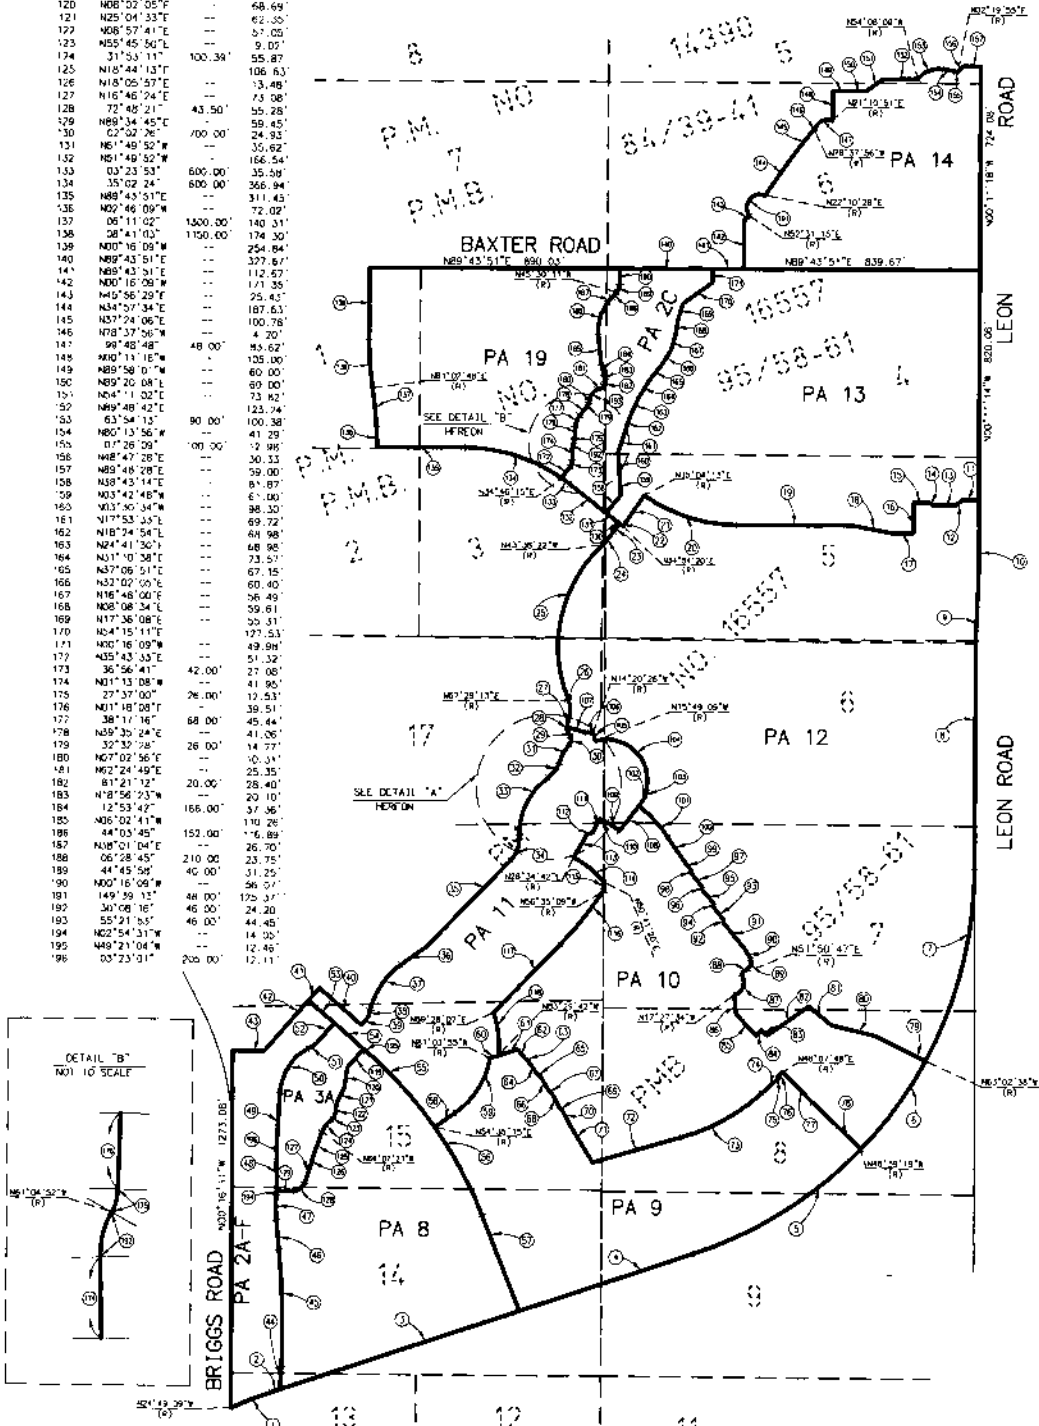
| | | | |
|---|---|---|---|
| 120 | N06°02'05"F | - | 68.69' |
| 121 | N25°04'33"E | -- | 62.35' |
| 122 | N08°57'41"E | -- | 57.05' |
| 123 | N55°45'50"E | -- | 9.05' |
| 124 | 31°53'11" | 100.39' | 55.87' |
| 125 | N18°44'13"E | -- | 106.63' |
| 126 | N18°05'57"E | -- | 13.48' |
| 127 | N16°46'24"E | -- | 73.08' |
| 128 | 72°48'21" | 43.50' | 55.28' |
| 129 | N89°34'45"E | -- | 59.45' |
| 130 | 02°02'26" | 700.00' | 24.93' |
| 131 | N51°49'52"W | -- | 35.62' |
| 132 | N51°49'52"W | -- | 166.54' |
| 133 | 03°23'53" | 600.00' | 35.58' |
| 134 | 35°02'24" | 600.00' | 366.94' |
| 135 | N89°43'51"E | -- | 311.45' |
| 136 | N02°46'09"W | -- | 72.02' |
| 137 | 06°11'02" | 1300.00' | 140.31' |
| 138 | 08°41'03" | 1150.00' | 174.30' |
| 139 | N00°16'09"W | -- | 254.84' |
| 140 | N89°43'51"E | -- | 327.67' |
| 141 | N89°43'51"E | -- | 112.57' |
| 142 | N00°16'09"W | -- | 171.35' |
| 143 | N45°56'29"E | -- | 25.43' |
| 144 | N34°57'34"E | -- | 187.63' |
| 145 | N37°24'06"E | -- | 100.78' |
| 146 | N78°37'56"W | -- | 4.20' |
| 147 | 99°48'48" | 48.00' | 83.62' |
| 148 | N00°11'18"W | -- | 105.00' |
| 149 | N89°58'01"W | -- | 60.00' |
| 150 | N89°20'08"E | -- | 60.00' |
| 151 | N54°11'02"E | -- | 73.82' |
| 152 | N89°48'42"E | -- | 123.74' |
| 153 | 63°54'13" | 90.00' | 100.38' |
| 154 | N80°13'56"W | -- | 41.29' |
| 155 | 07°26'09" | 100.00' | 12.98' |
| 156 | N48°47'28"E | -- | 30.33' |
| 157 | N89°48'28"E | -- | 39.00' |
| 158 | N38°43'14"E | -- | 81.87' |
| 159 | N03°42'48"W | -- | 61.00' |
| 160 | N03°50'34"W | -- | 98.30' |
| 161 | N17°53'35"E | -- | 69.72' |
| 162 | N16°24'54"E | -- | 68.98' |
| 163 | N24°41'30"E | -- | 68.98' |
| 164 | N31°10'38"E | -- | 73.57' |
| 165 | N37°06'51"E | -- | 67.15' |
| 166 | N32°02'05"E | -- | 60.40' |
| 167 | N16°46'00"E | -- | 56.49' |
| 168 | N08°08'34"E | -- | 59.61' |
| 169 | N17°38'08"E | -- | 55.31' |
| 170 | N54°15'11"E | -- | 127.53' |
| 171 | N00°16'09"W | -- | 49.98' |
| 172 | N35°43'35"E | -- | 51.32' |
| 173 | 36°56'41" | 42.00' | 27.08' |
| 174 | N01°13'08"W | -- | 41.95' |
| 175 | 27°37'00" | 26.00' | 12.53' |
| 176 | N01°18'08"E | -- | 39.51' |
| 177 | 38°17'16" | 68.00' | 45.44' |
| 178 | N39°35'24"E | -- | 41.06' |
| 179 | 32°32'28" | 26.00' | 14.77' |
| 180 | N07°02'56"E | -- | 10.31' |
| 181 | N62°24'49"E | -- | 25.35' |
| 182 | 81°21'12" | 20.00' | 28.40' |
| 183 | N18°56'23"W | -- | 20.10' |
| 184 | 12°53'42" | 166.00' | 37.36' |
| 185 | N06°02'41"W | -- | 110.26' |
| 186 | 44°03'45" | 152.00' | 116.89' |
| 187 | N38°01'04"E | -- | 26.70' |
| 188 | 06°28'45" | 210.00' | 23.75' |
| 189 | 44°45'58" | 40.00' | 31.25' |
| 190 | N00°16'09"W | -- | 56.97' |
| 191 | 149°39'13" | 48.00' | 125.37' |
| 192 | 30°08'16" | 46.00' | 24.20' |
| 193 | 55°21'55" | 46.00' | 44.45' |
| 194 | N02°54'31"W | -- | 14.05' |
| 195 | N49°21'04"W | -- | 12.46' |
| 196 | 03°23'01" | 206.00' | 12.11' |

DETAIL "B"
NOT TO SCALE
N51°04'52"W (R)

8 5 P.M. NO 14390 7 P.M.B. 84/39-41 6 PA 14 N54°08'04"W (R) N02°19'55"E (R) N81°10'51"E (R) N78°37'56"W (R) N22°10'28"E (R) N52°31'15"E (R) ROAD N00°11'18"W 724.08'

BAXTER ROAD N89°43'51"E 890.03' N89°43'51"E 839.67' N45°30'11"W (R)

1 PA 19 PA 2C 16557 95/58-61 4 PA 13 NO. N81°07'48"E (R) SEE DETAIL "B" HEREON LEON 820.06' N00°11'14"W

P.M. P.M.B. 2 3 5 N54°46'15"E (R) N10°04'13"E (R) N43°38'22"W (R) N64°34'20"E (R) 16557

NO. 6 N57°29'13"E (R) N14°20'26"E (R) N15°49'05"W (R) 17 PA 12 SEE DETAIL "A" HEREON LEON ROAD

PA 11 N28°34'42"E (R) N56°35'09"E (R) 95/58-61 7 N51°50'42"E (R) PA 10

N59°28'07"E (R) N83°25'42"W (R) N17°27'34"W (R) N81°03'55"E (R) PA 3A 15 N54°10'15"E (R) N64°07'21"W (R) PMB N48°07'48"E (R) N63°02'38"W (R) 8 N46°28'19"W (R) 1273.08' N00°16'11"W

PA 9 PA 8 14 PA 2A-F BRIGGS ROAD 9

N24°49'39"W (R) 13 12 11